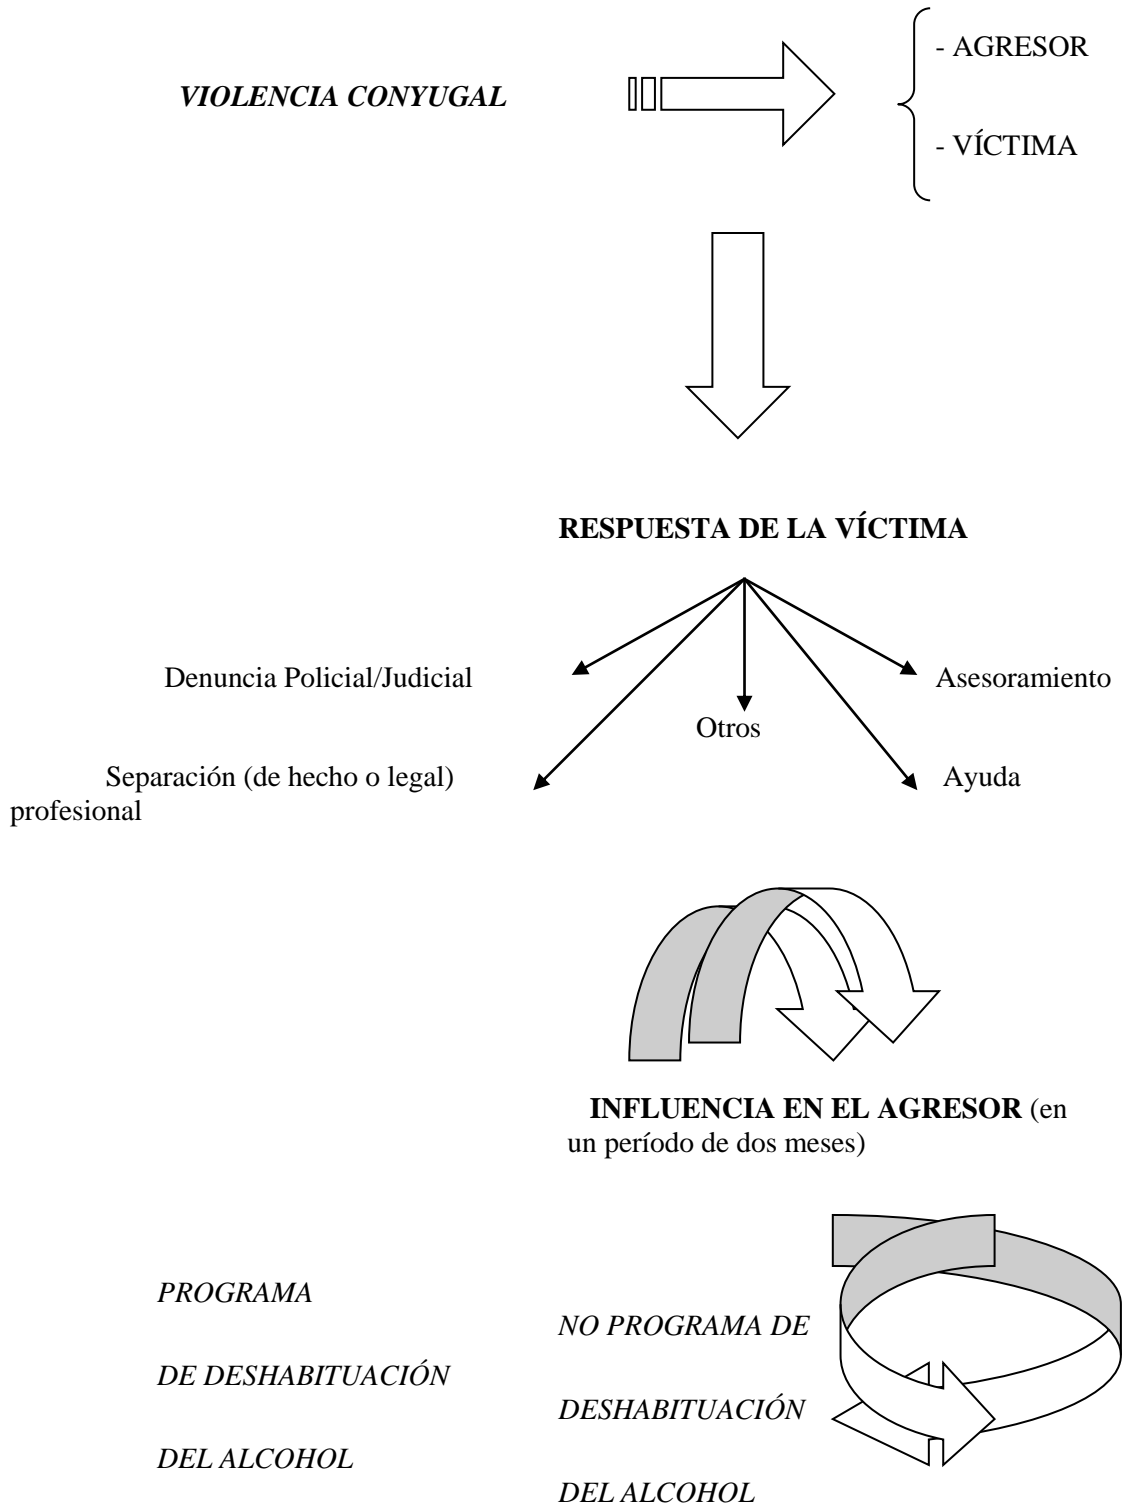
*VIOLENCIA CONYUGAL*

- AGRESOR

- VÍCTIMA

**RESPUESTA DE LA VÍCTIMA**

Denuncia Policial/Judicial

Otros

Asesoramiento

Separación (de hecho o legal)

Ayuda

profesional

**INFLUENCIA EN EL AGRESOR** (en un período de dos meses)

*PROGRAMA*

*DE DESHABITUACIÓN*

*DEL ALCOHOL*

*NO PROGRAMA DE*

*DESHABITUACIÓN*

*DEL ALCOHOL*